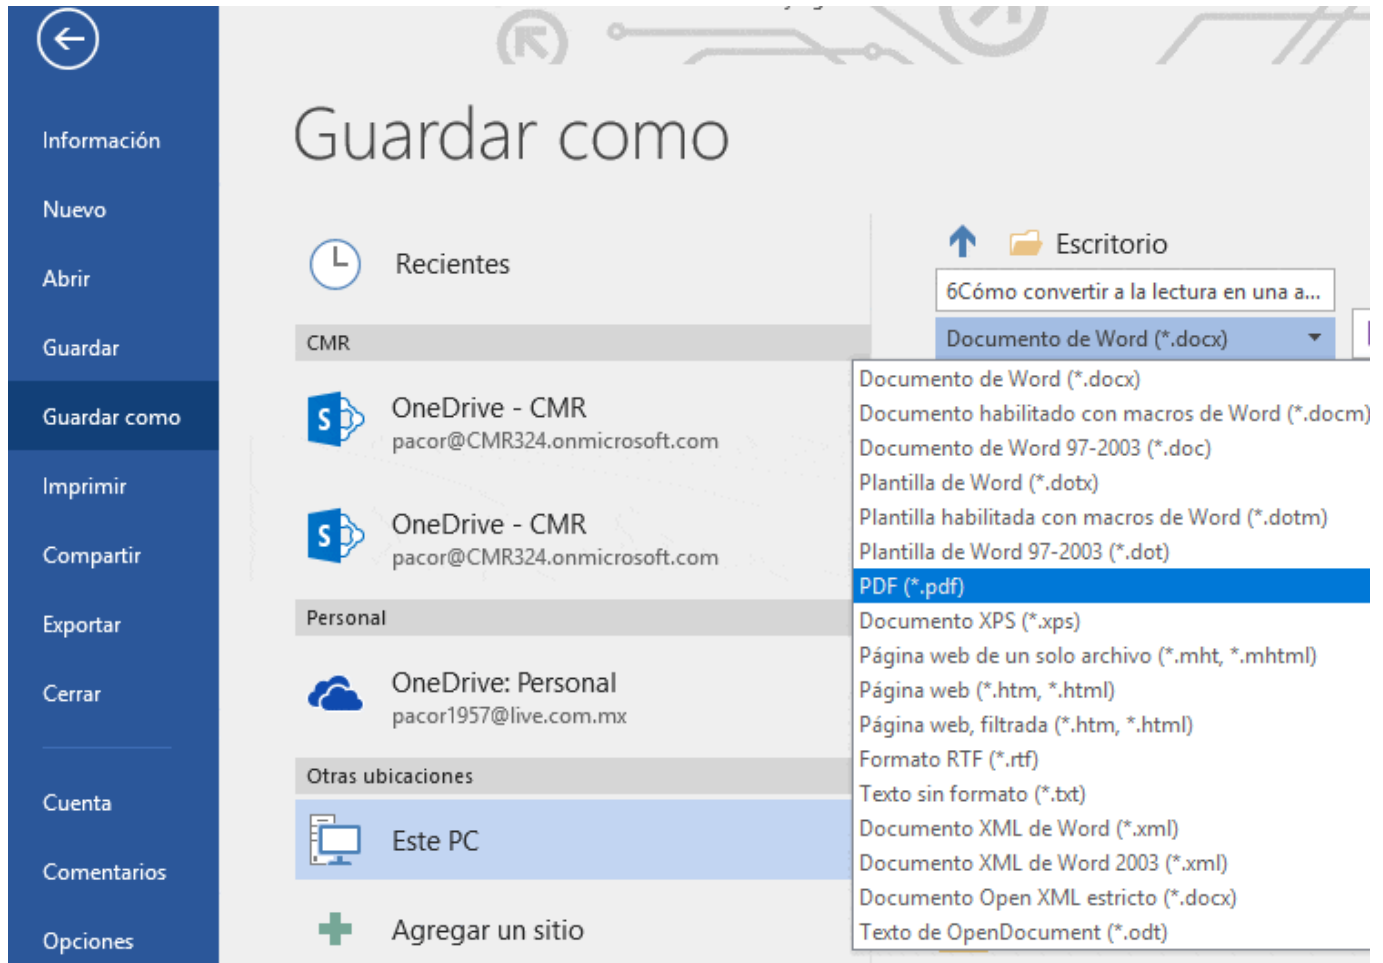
Información
Nuevo
Abrir
Guardar
Guardar como
Imprimir
Compartir
Exportar
Cerrar
Cuenta
Comentarios
Opciones

Guardar como

Recientes

CMR

OneDrive - CMR
pacor@CMR324.onmicrosoft.com

OneDrive - CMR
pacor@CMR324.onmicrosoft.com

Personal

OneDrive: Personal
pacor1957@live.com.mx

Otras ubicaciones

Este PC

Agregar un sitio

Escritorio

6Cómo convertir a la lectura en una a...

Documento de Word (*.docx)

Documento de Word (*.docx)
Documento habilitado con macros de Word (*.docm)
Documento de Word 97-2003 (*.doc)
Plantilla de Word (*.dotx)
Plantilla habilitada con macros de Word (*.dotm)
Plantilla de Word 97-2003 (*.dot)
PDF (*.pdf)
Documento XPS (*.xps)
Página web de un solo archivo (*.mht, *.mhtml)
Página web (*.htm, *.html)
Página web, filtrada (*.htm, *.html)
Formato RTF (*.rtf)
Texto sin formato (*.txt)
Documento XML de Word (*.xml)
Documento XML de Word 2003 (*.xml)
Documento Open XML estricto (*.docx)
Texto de OpenDocument (*.odt)